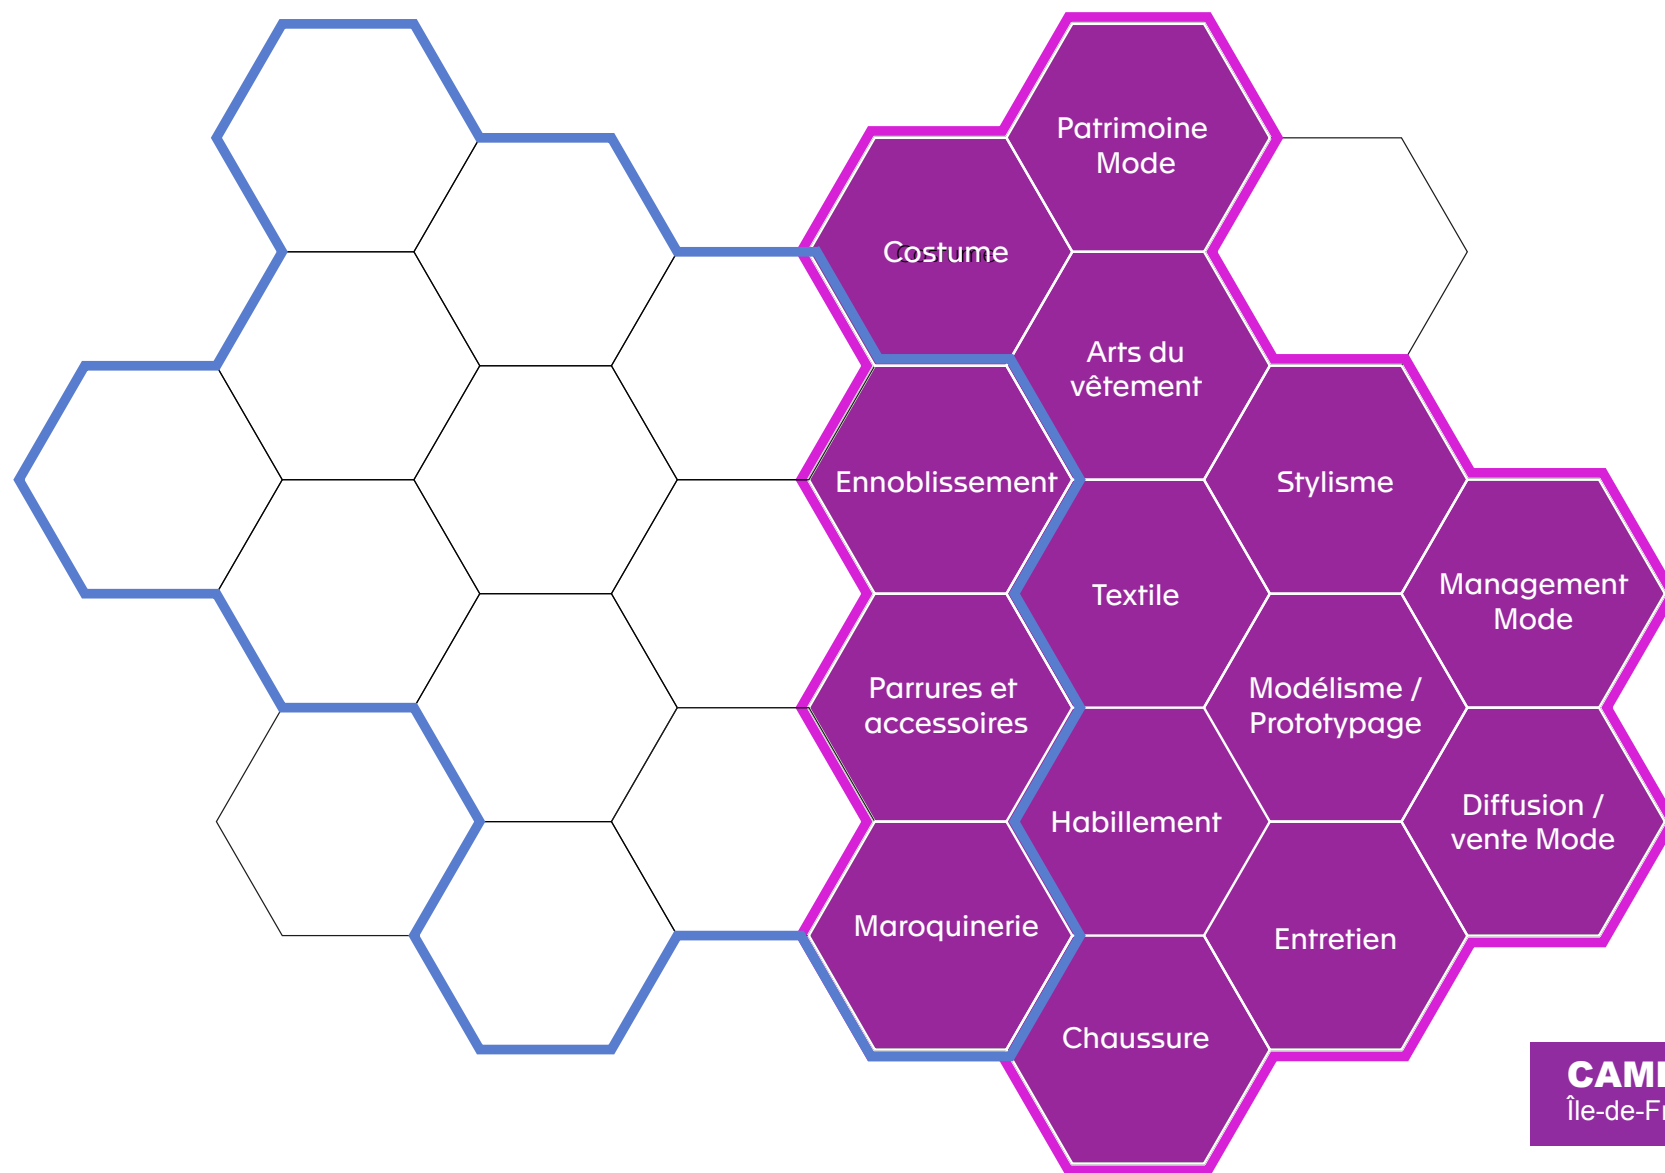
Patrimoine Mode

Costume

Arts du vêtement

Ennoblissement

Stylisme

Textile

Management Mode

Parrures et accessoires

Modélisme / Prototypage

Habillement

Diffusion / vente Mode

Maroquinerie

Entretien

Chaussure

CAM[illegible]
Île-de-F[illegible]